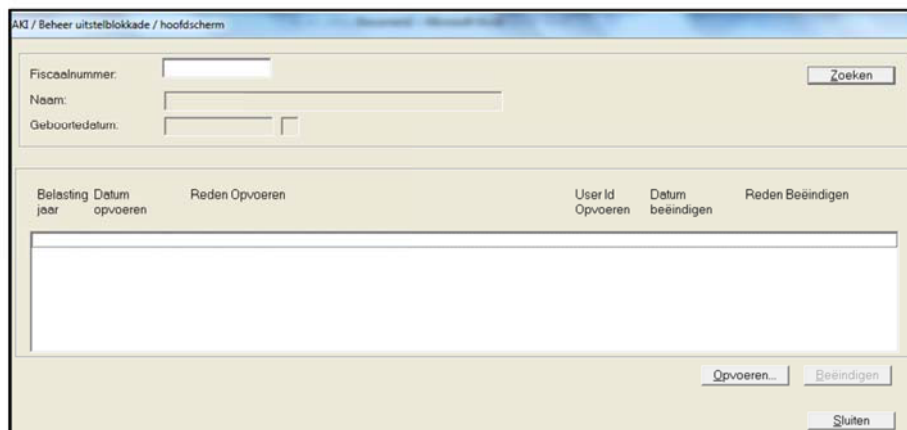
AKI / Beheer uitstelblokkade / hoofdscherm

Fiscaalnummer:
Naam:
Geboortedatum:

Zoeken

| Belasting jaar | Datum opvoeren | Reden Opvoeren | User Id Opvoeren | Datum beëindigen | Reden Beëindigen |
|---|---|---|---|---|---|

Opvoeren...
Beëindigen

Sluiten